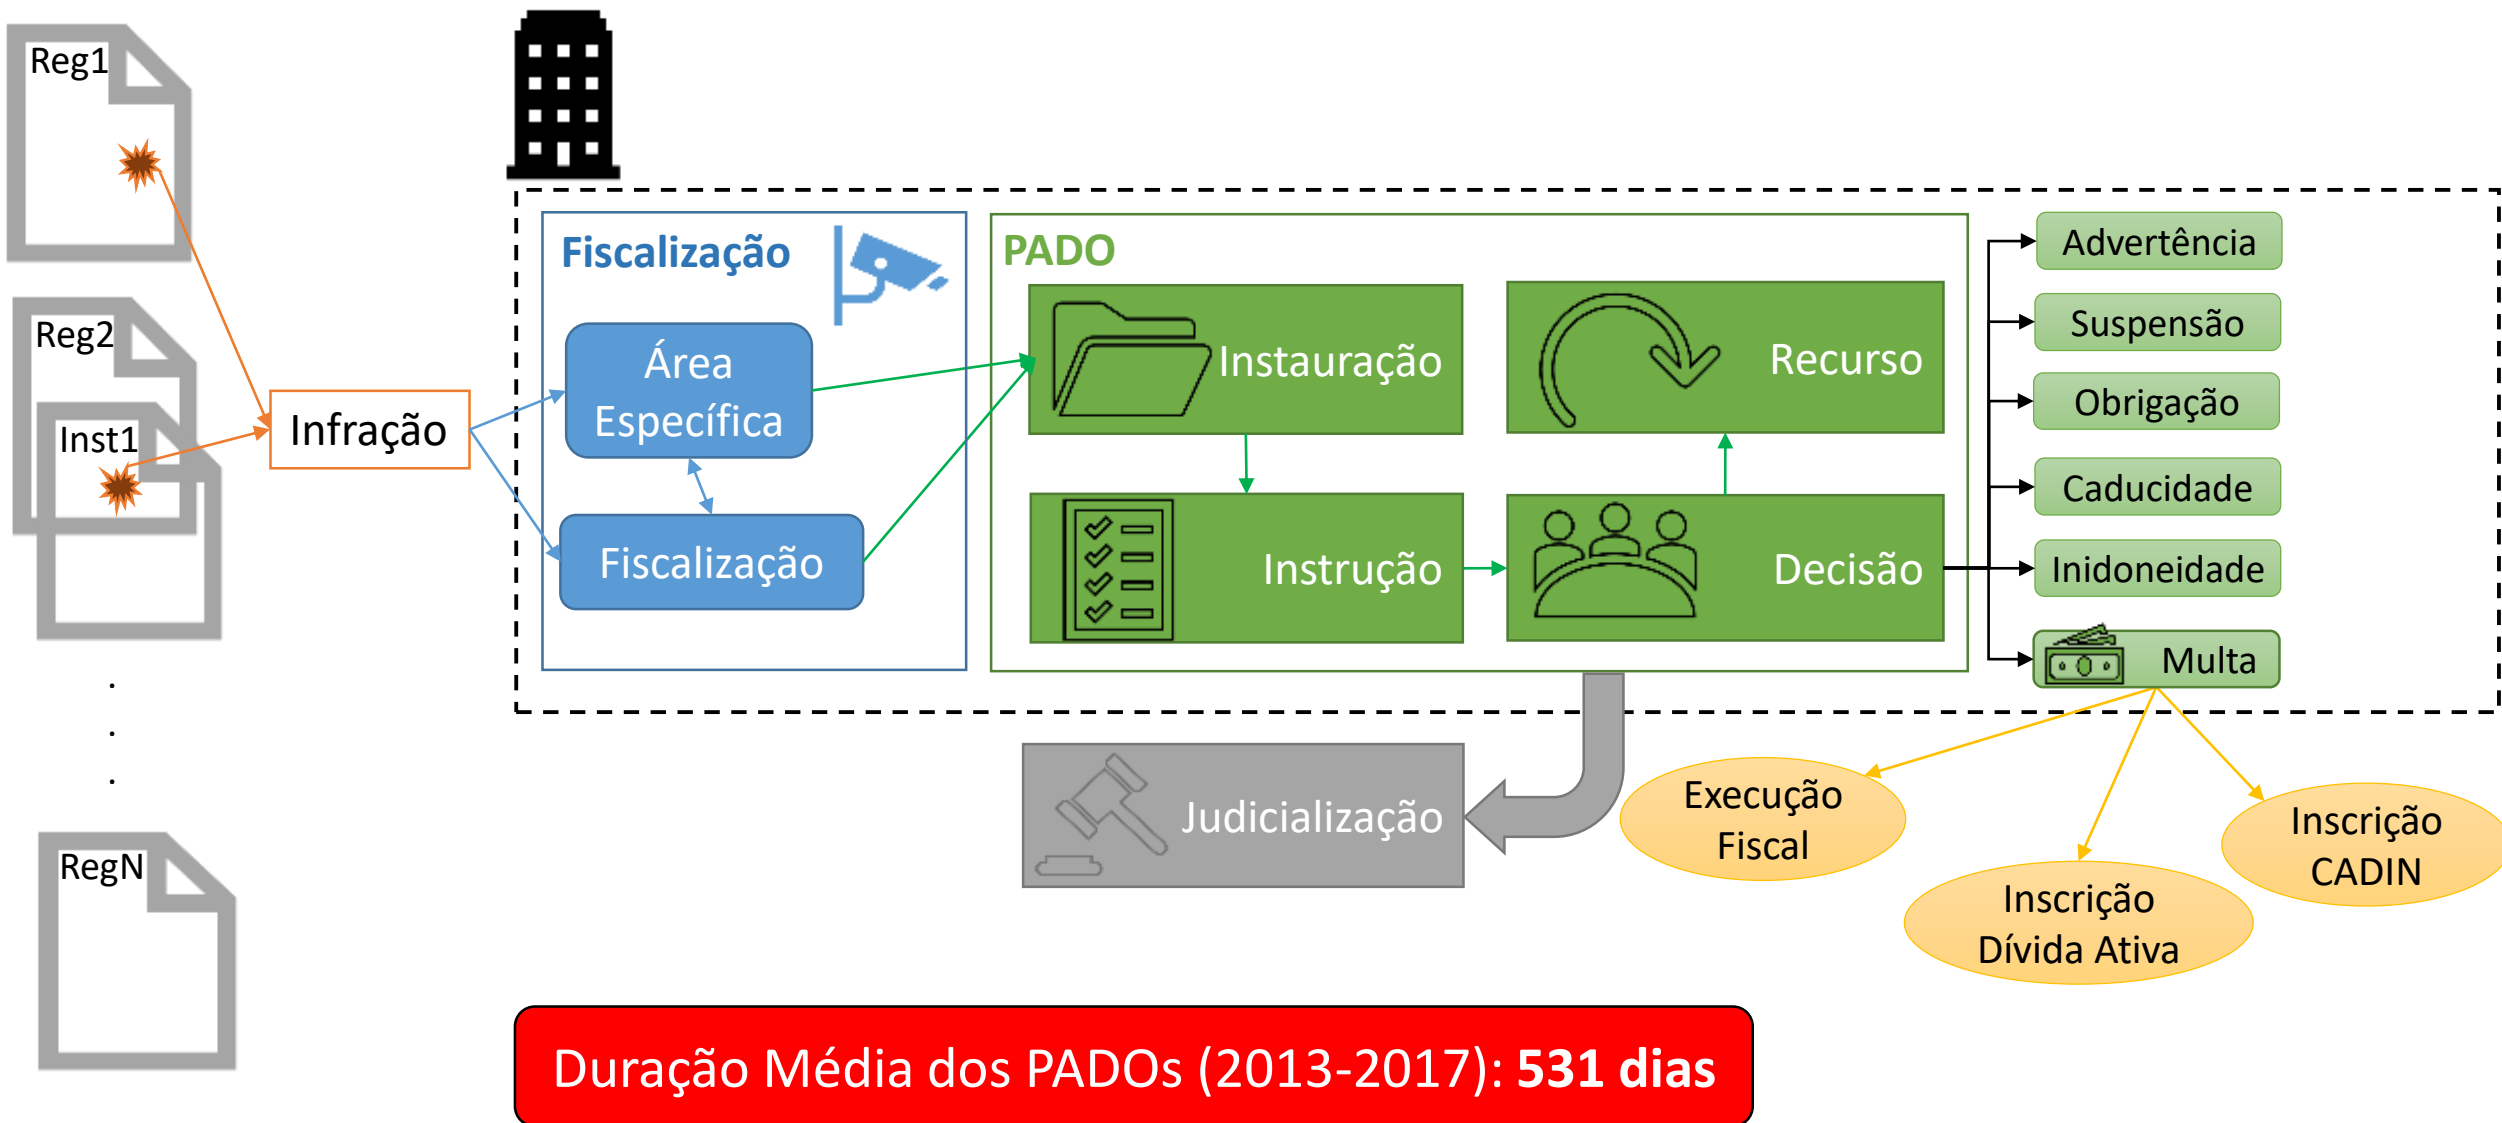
Reg1

Reg2

Inst1

.
.
.

RegN

Infração

Fiscalização

Área Específica

Fiscalização

PADO

Instauração

Recurso

Instrução

Decisão

Advertência

Suspensão

Obrigação

Caducidade

Inidoneidade

Multa

Judicialização

Execução Fiscal

Inscrição Dívida Ativa

Inscrição CADIN

Duração Média dos PADOs (2013-2017): **531 dias**